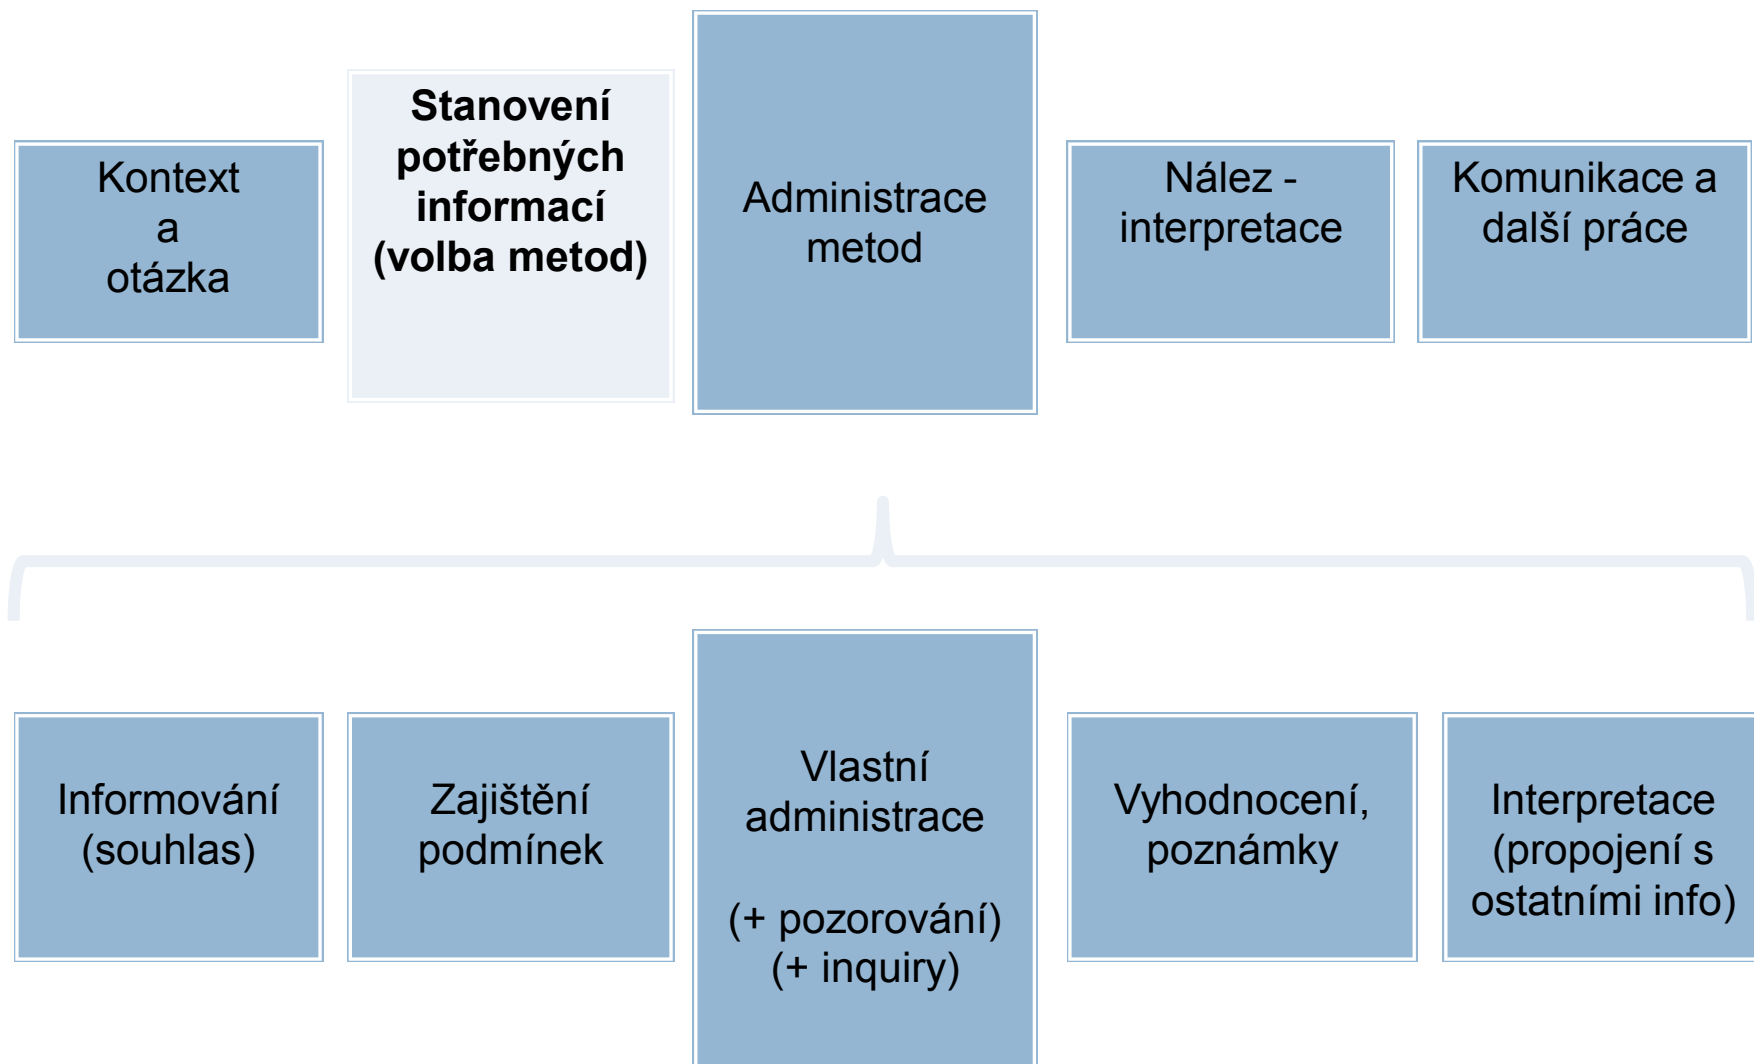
Kontext
a
otázka

**Stanovení potřebných informací (volba metod)**

Administrace metod

Nález - interpretace

Komunikace a další práce

Informování (souhlas)

Zajištění podmínek

Vlastní administrace

(+ pozorování)
(+ inquiry)

Vyhodnocení, poznámky

Interpretace (propojení s ostatními info)